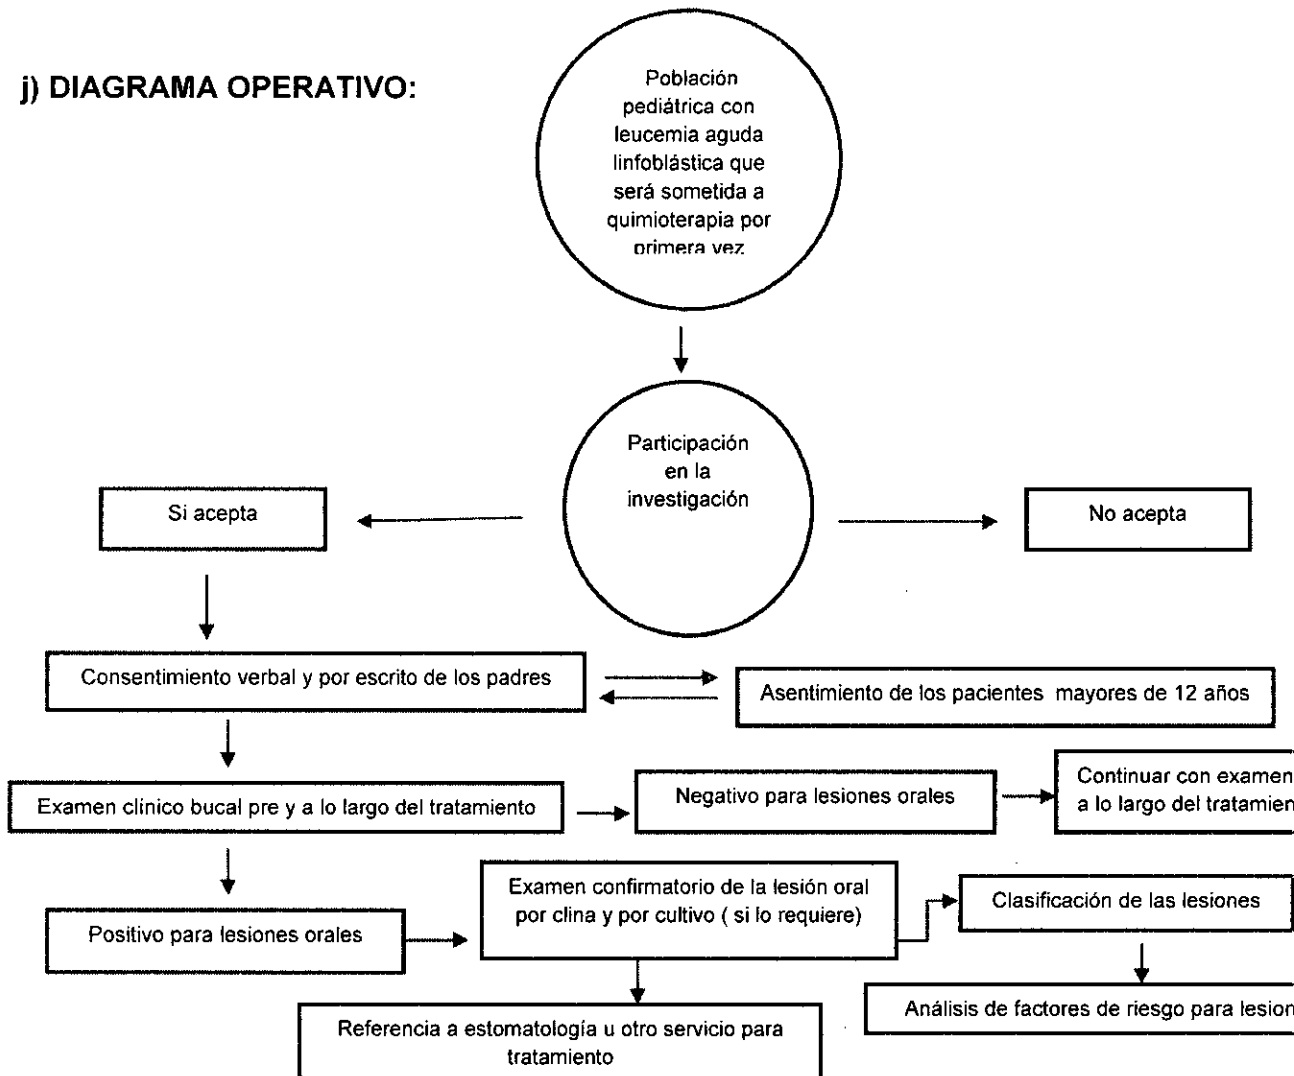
j) DIAGRAMA OPERATIVO:

Población pediátrica con leucemia aguda linfoblástica que será sometida a quimioterapia por primera vez

Participación en la investigación

Si acepta

No acepta

Consentimiento verbal y por escrito de los padres

Asentimiento de los pacientes mayores de 12 años

Examen clinico bucal pre y a lo largo del tratamiento

Negativo para lesiones orales

Continuar con examen a lo largo del tratamien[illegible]

Positivo para lesiones orales

Examen confirmatorio de la lesión oral por clina y por cultivo ( si lo requiere)

Clasificación de las lesiones

Análisis de factores de riesgo para lesion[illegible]

Referencia a estomatología u otro servicio para tratamiento